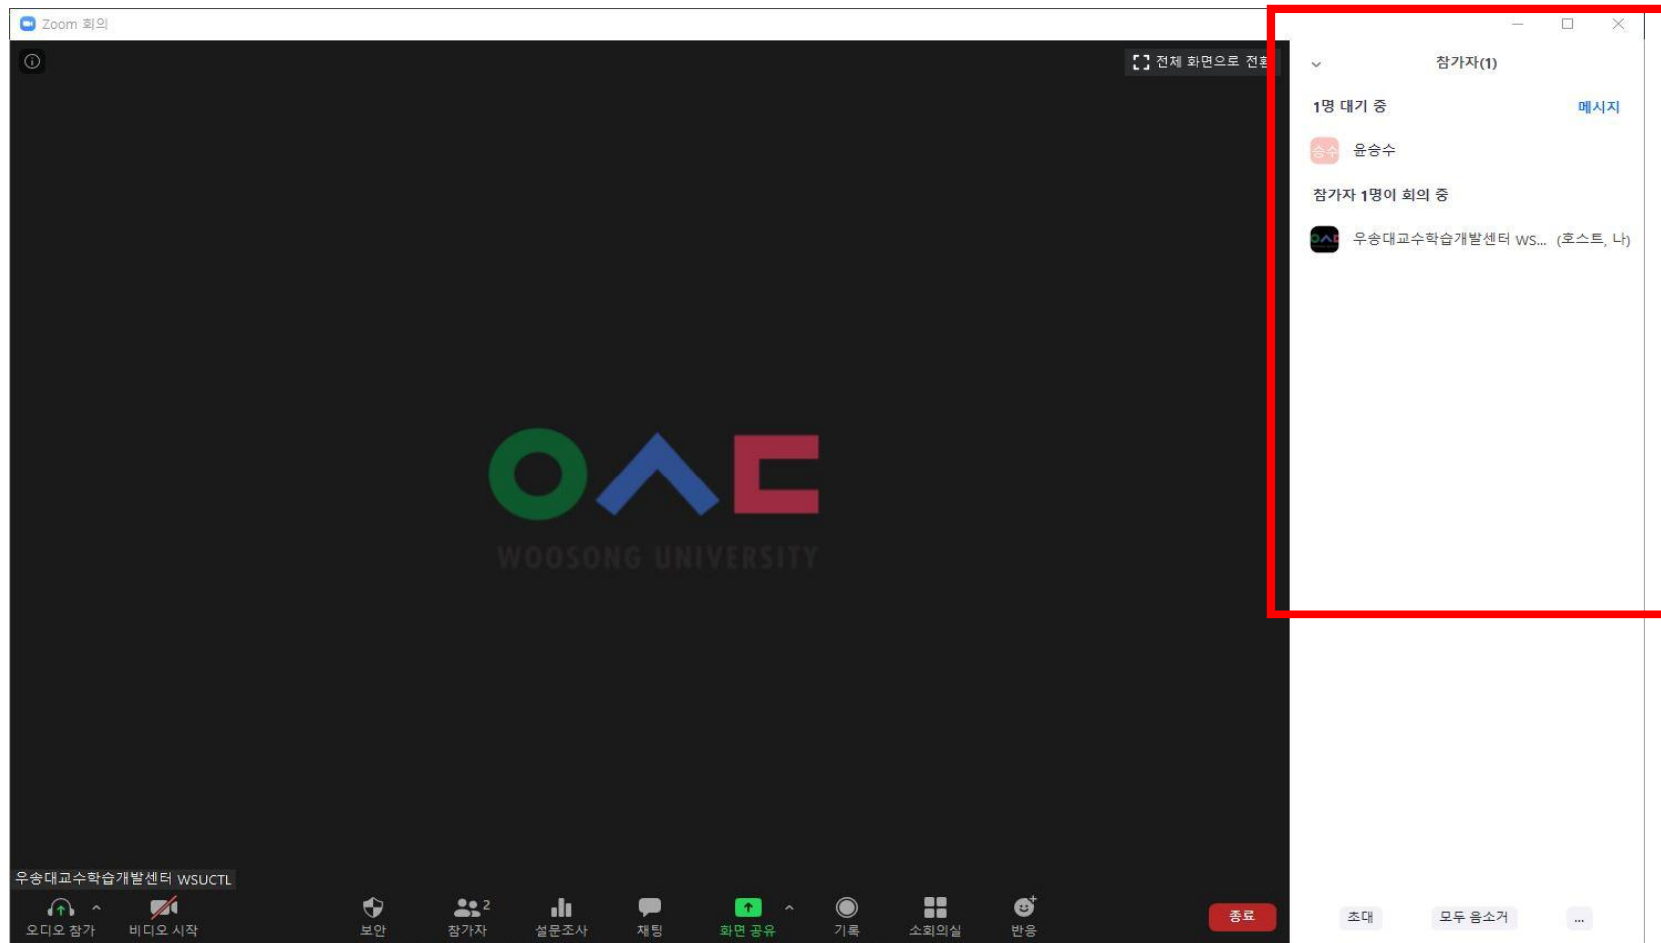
Zoom 회의

전체 화면으로 전환

WOOSONG UNIVERSITY

우송대교수학습개발센터 WSUCTL

오디오 참가 비디오 시작 보안 참가자 2 설문조사 채팅 화면 공유 기록 소회의실 반응 종료

참가자(1)

1명 대기 중 메시지

승수 윤승수

참가자 1명이 회의 중

우송대교수학습개발센터 WS... (호스트, 나)

초대 모두 음소거 ...